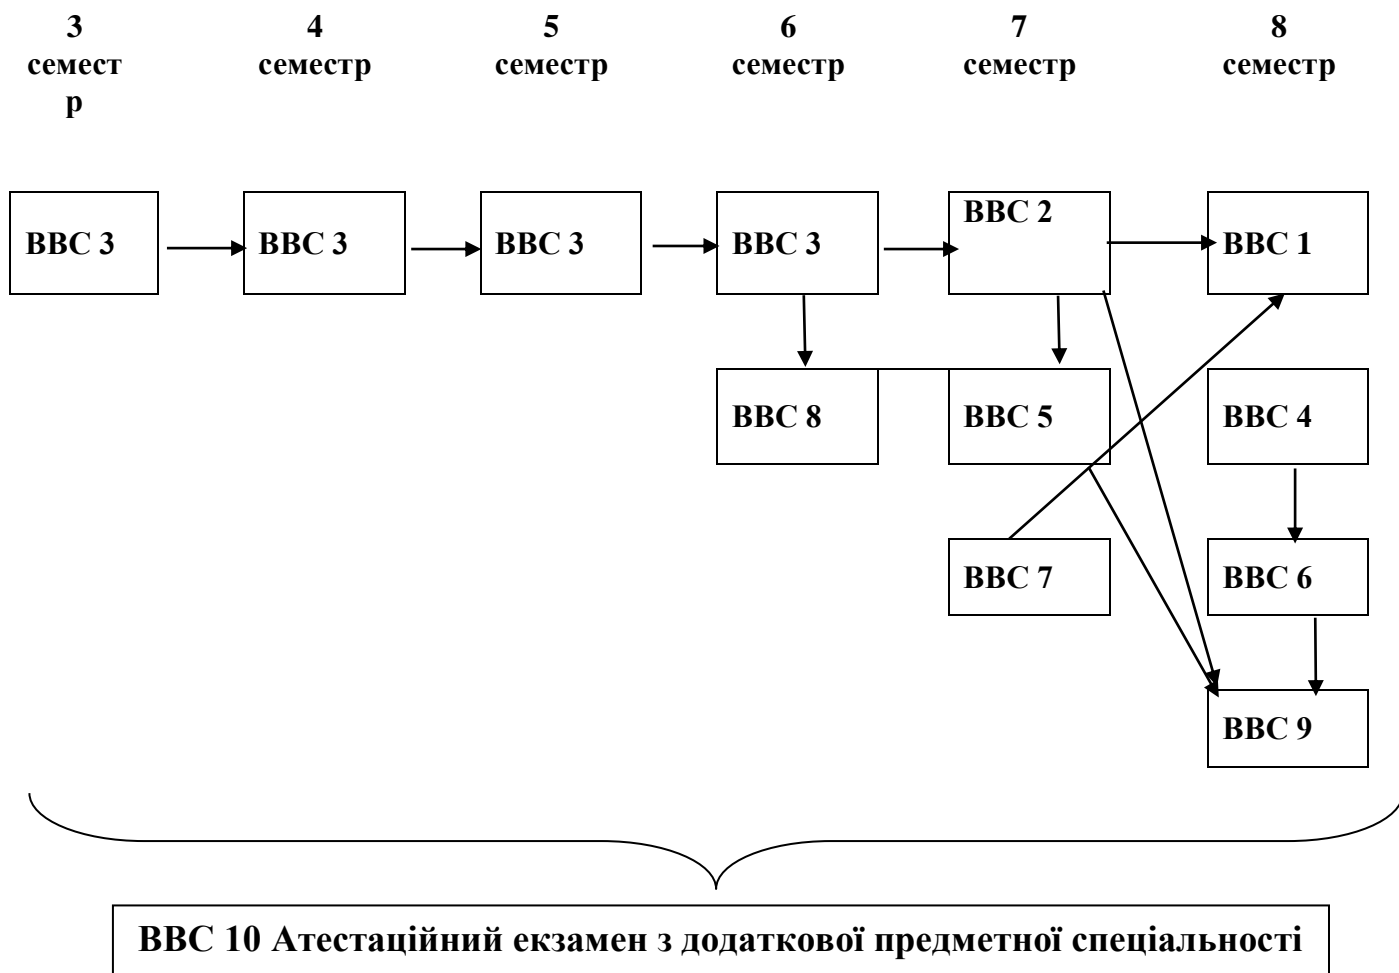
3 семестр

4 семестр

5 семестр

6 семестр

7 семестр

8 семестр

ВВС 3

ВВС 3

ВВС 3

ВВС 3

ВВС 2

ВВС 1

ВВС 8

ВВС 5

ВВС 4

ВВС 7

ВВС 6

ВВС 9

ВВС 10 Атестаційний екзамен з додаткової предметної спеціальності